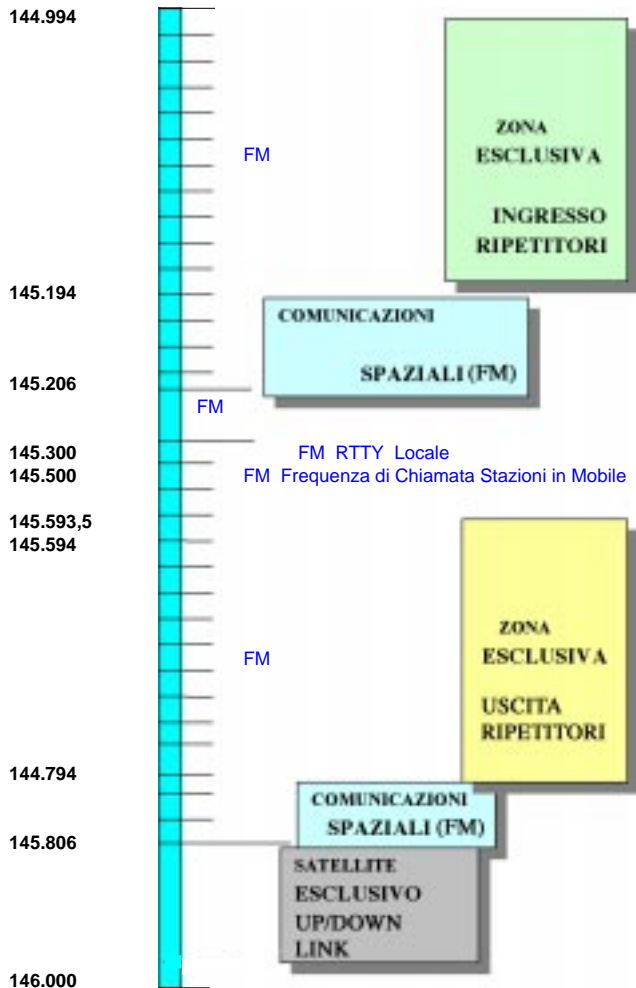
144.994

FM

ZONA
ESCLUSIVA

INGRESSO
RIPETITORI

145.194

COMUNICAZIONI

SPAZIALI (FM)

145.206

FM

145.300 FM RTTY Locale

145.500 FM Frequenza di Chiamata Stazioni in Mobile

145.593,5

145.594

ZONA
ESCLUSIVA

FM

USCITA
RIPETITORI

144.794

COMUNICAZIONI
SPAZIALI (FM)

145.806

SATELLITE
ESCLUSIVO
UP/DOWN
LINK

146.000